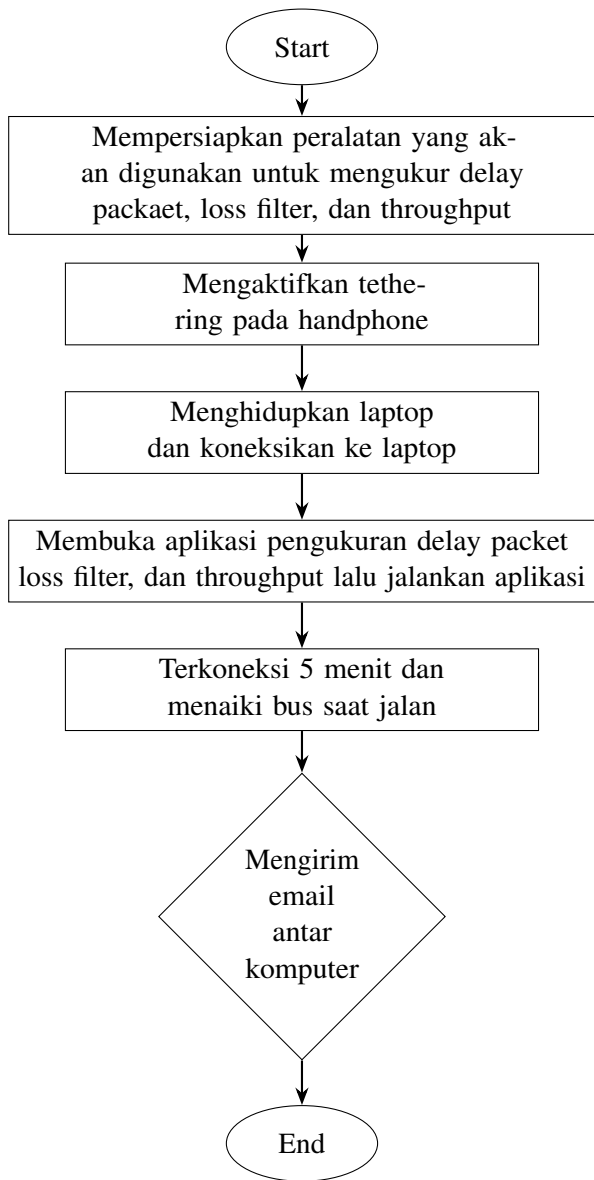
Start

Mempersiapkan peralatan yang akan digunakan untuk mengukur delay packaet, loss filter, dan throughput

Mengaktifkan tethering pada handphone

Menghidupkan laptop dan koneksikan ke laptop

Membuka aplikasi pengukuran delay packet loss filter, dan throughput lalu jalankan aplikasi

Terkoneksi 5 menit dan menaiki bus saat jalan

Mengirim email antar komputer

End